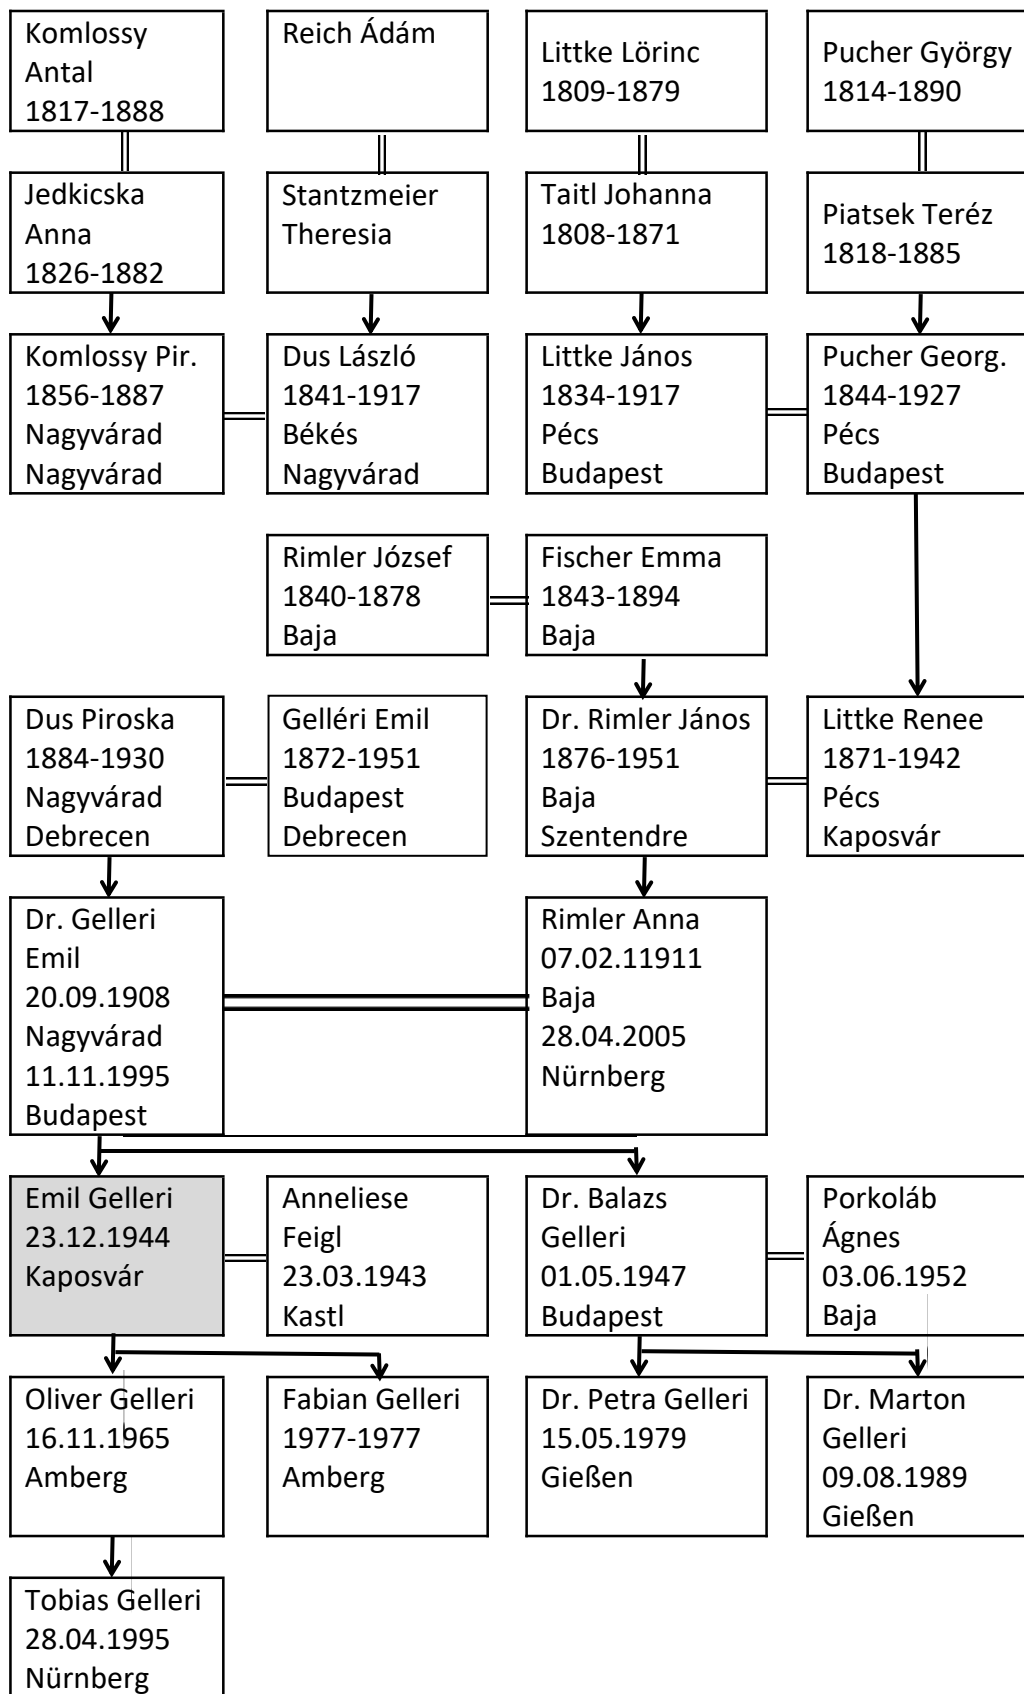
Komlossy Antal 1817-1888

Reich Ádám

Littke Lörinc 1809-1879

Pucher György 1814-1890

Jedkicska Anna 1826-1882

Stantzmeier Theresia

Taitl Johanna 1808-1871

Piatsek Teréz 1818-1885

Komlossy Pir. 1856-1887 Nagyvárad Nagyvárad

Dus László 1841-1917 Békés Nagyvárad

Littke János 1834-1917 Pécs Budapest

Pucher Georg. 1844-1927 Pécs Budapest

Rimler József 1840-1878 Baja

Fischer Emma 1843-1894 Baja

Dus Piroska 1884-1930 Nagyvárad Debrecen

Gelléri Emil 1872-1951 Budapest Debrecen

Dr. Rimler János 1876-1951 Baja Szentendre

Littke Renee 1871-1942 Pécs Kaposvár

Dr. Gelleri Emil 20.09.1908 Nagyvárad 11.11.1995 Budapest

Rimler Anna 07.02.11911 Baja 28.04.2005 Nürnberg

Emil Gelleri 23.12.1944 Kaposvár

Anneliese Feigl 23.03.1943 Kastl

Dr. Balazs Gelleri 01.05.1947 Budapest

Porkoláb Ágnes 03.06.1952 Baja

Oliver Gelleri 16.11.1965 Amberg

Fabian Gelleri 1977-1977 Amberg

Dr. Petra Gelleri 15.05.1979 Gießen

Dr. Marton Gelleri 09.08.1989 Gießen

Tobias Gelleri 28.04.1995 Nürnberg